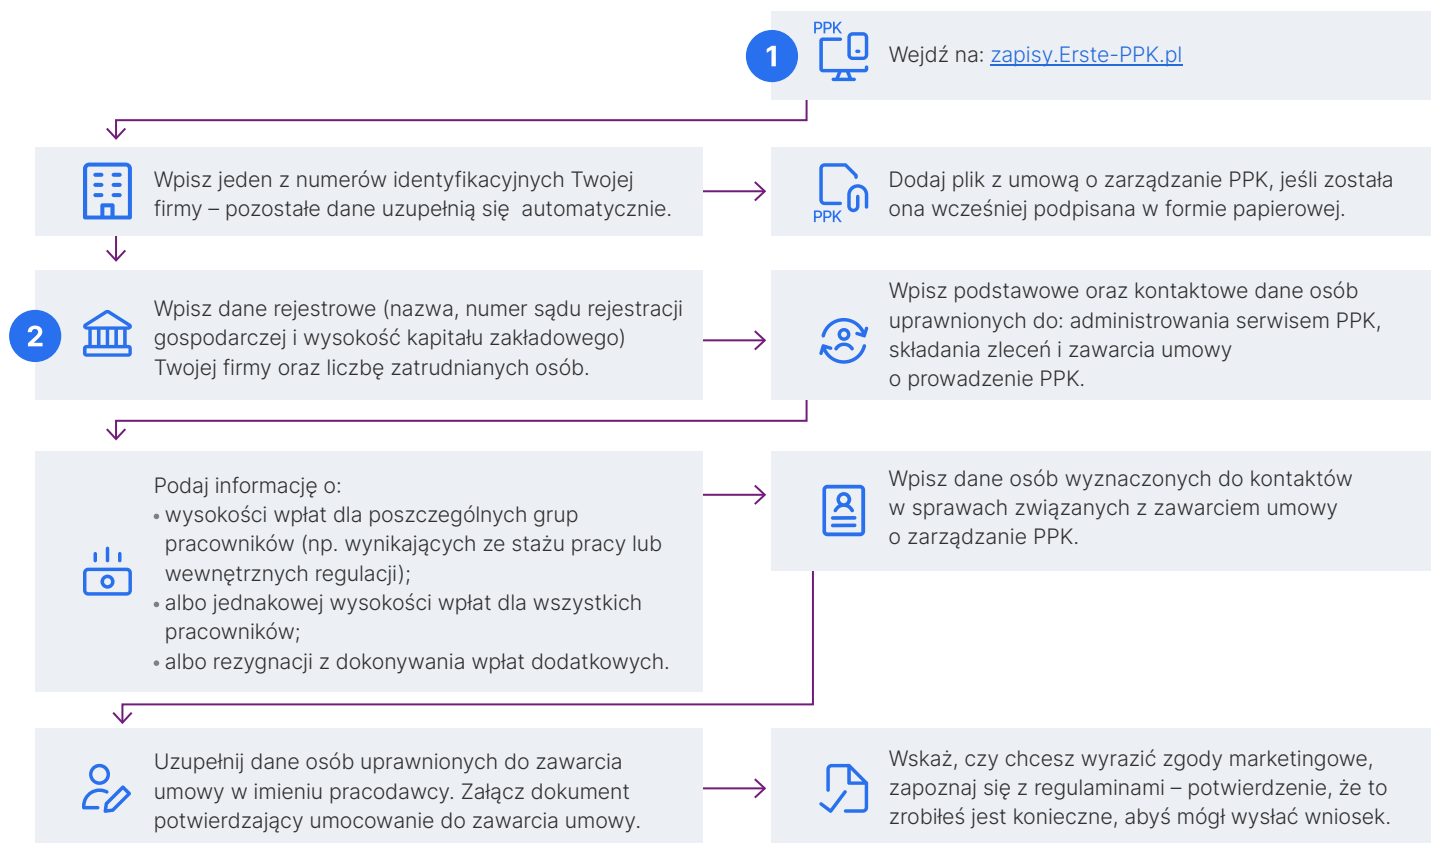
1

PPK

Wejdź na: zapisy.Erste-PPK.pl

Wpisz jeden z numerów identyfikacyjnych Twojej firmy – pozostałe dane uzupełnią się automatycznie.

PPK

Dodaj plik z umową o zarządzanie PPK, jeśli została ona wcześniej podpisana w formie papierowej.

2

Wpisz dane rejestrowe (nazwa, numer sądu rejestracji gospodarczej i wysokość kapitału zakładowego) Twojej firmy oraz liczbę zatrudnianych osób.

Wpisz podstawowe oraz kontaktowe dane osób uprawnionych do: administrowania serwisem PPK, składania zleceń i zawarcia umowy o prowadzenie PPK.

Podaj informację o:
• wysokości wpłat dla poszczególnych grup pracowników (np. wynikających ze stażu pracy lub wewnętrznych regulacji);
• albo jednakowej wysokości wpłat dla wszystkich pracowników;
• albo rezygnacji z dokonywania wpłat dodatkowych.

Wpisz dane osób wyznaczonych do kontaktów w sprawach związanych z zawarciem umowy o zarządzanie PPK.

Uzupełnij dane osób uprawnionych do zawarcia umowy w imieniu pracodawcy. Załącz dokument potwierdzający umocowanie do zawarcia umowy.

Wskaż, czy chcesz wyrazić zgody marketingowe, zapoznaj się z regulaminami – potwierdzenie, że to zrobiłeś jest konieczne, abyś mógł wysłać wniosek.